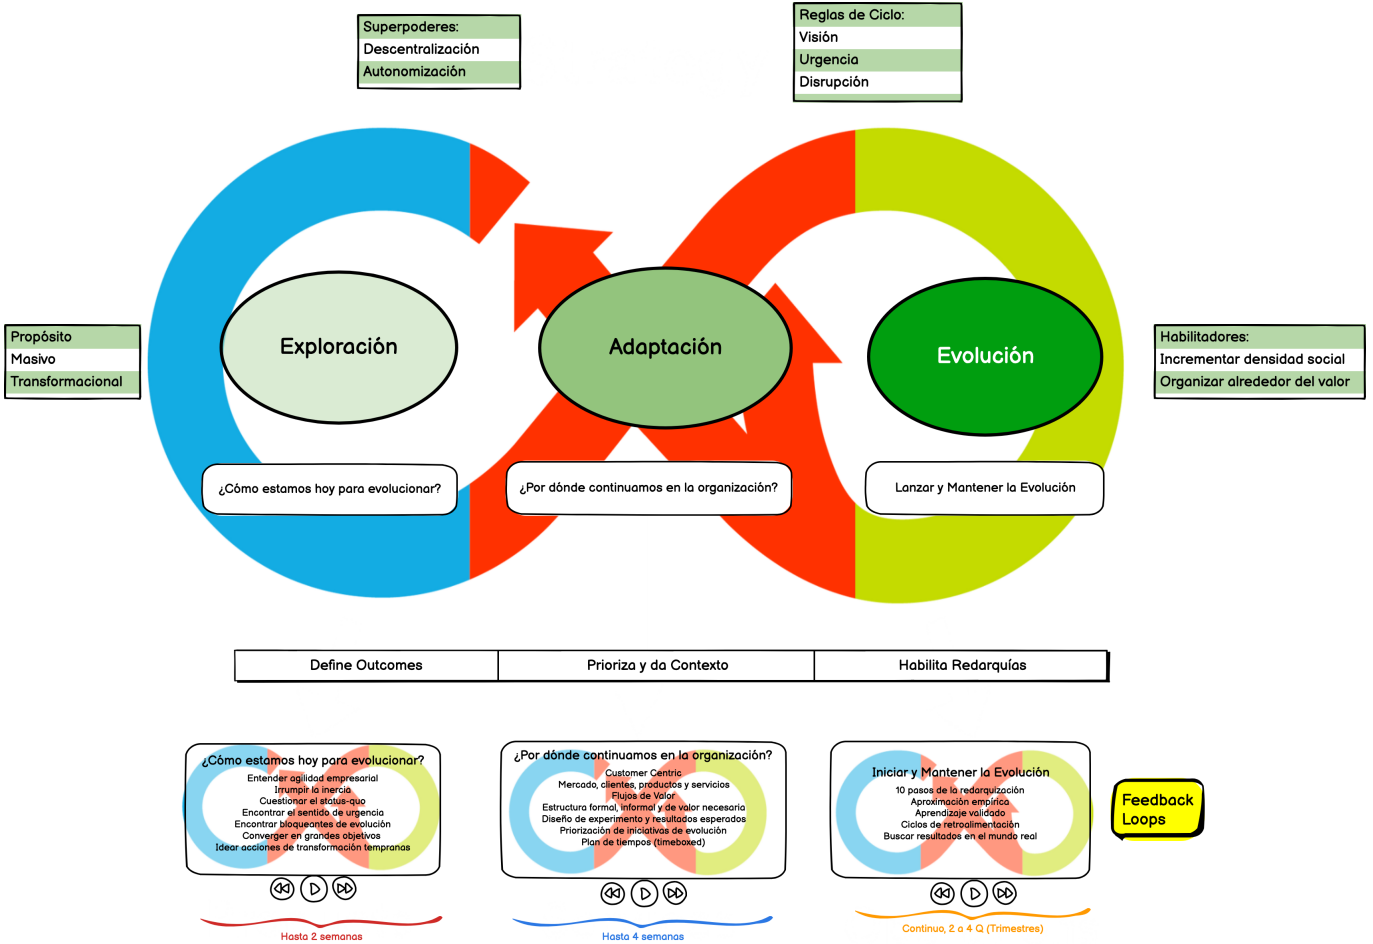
Superpoderes:
Descentralización
Autonomización

Reglas de Ciclo:
Visión
Urgencia
Disrupción

Propósito
Masivo
Transformacional

Exploración

Adaptación

Evolución

Habilitadores:
Incrementar densidad social
Organizar alrededor del valor

¿Cómo estamos hoy para evolucionar?

¿Por dónde continuamos en la organización?

Lanzar y Mantener la Evolución

| Define Outcomes | Prioriza y da Contexto | Habilita Redarquías |
|---|---|---|

¿Cómo estamos hoy para evolucionar?
Entender agilidad empresarial
Irrumpir la inercia
Cuestionar el status-quo
Encontrar el sentido de urgencia
Encontrar bloqueantes de evolución
Converger en grandes objetivos
Idear acciones de transformación tempranas

Hasta 2 semanas

¿Por dónde continuamos en la organización?
Customer Centric
Mercado, clientes, productos y servicios
Flujos de Valor
Estructura formal, informal y de valor necesaria
Diseño de experimento y resultados esperados
Priorización de iniciativas de evolución
Plan de tiempos (timeboxed)

Hasta 4 semanas

Iniciar y Mantener la Evolución
10 pasos de la redarquización
Aproximación empírica
Aprendizaje validado
Ciclos de retroalimentación
Buscar resultados en el mundo real

Continuo, 2 a 4 Q (Trimestres)

Feedback Loops